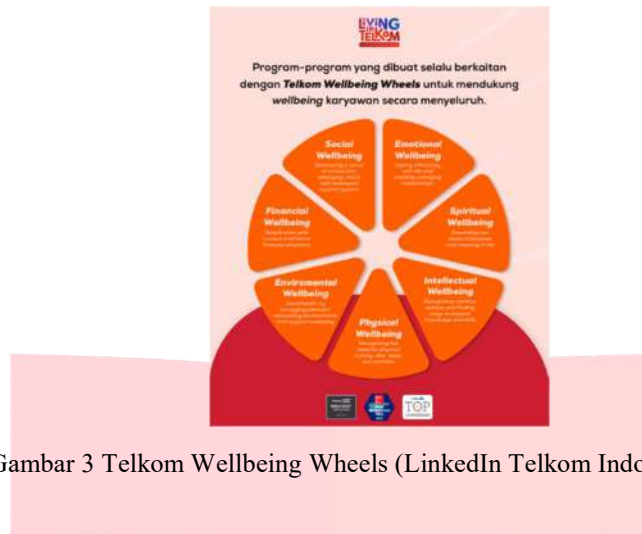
LIVING TELKOM

Program-program yang dibuat selalu berkaitan dengan ***Telkom Wellbeing Wheels*** untuk mendukung ***wellbeing*** karyawan secara menyeluruh.

Social Wellbeing
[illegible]

Emotional Wellbeing
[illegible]

Financial Wellbeing
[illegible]

Spiritual Wellbeing
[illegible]

Environmental Wellbeing
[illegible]

Intellectual Wellbeing
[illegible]

Physical Wellbeing
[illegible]

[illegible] TOP

Gambar 3 Telkom Wellbeing Wheels (LinkedIn Telkom Indo